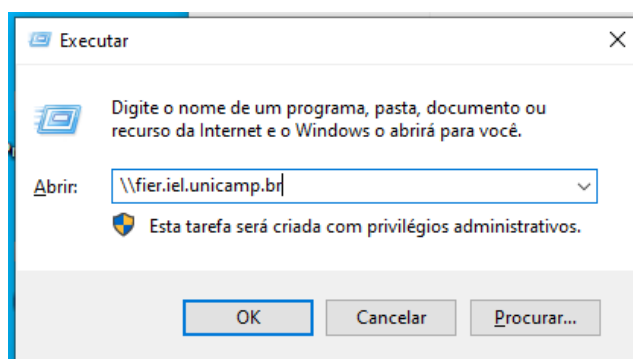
Executar

×

Digite o nome de um programa, pasta, documento ou recurso da Internet e o Windows o abrirá para você.

Abrir: \\fier.iel.unicamp.br

Esta tarefa será criada com privilégios administrativos.

OK

Cancelar

Procurar...